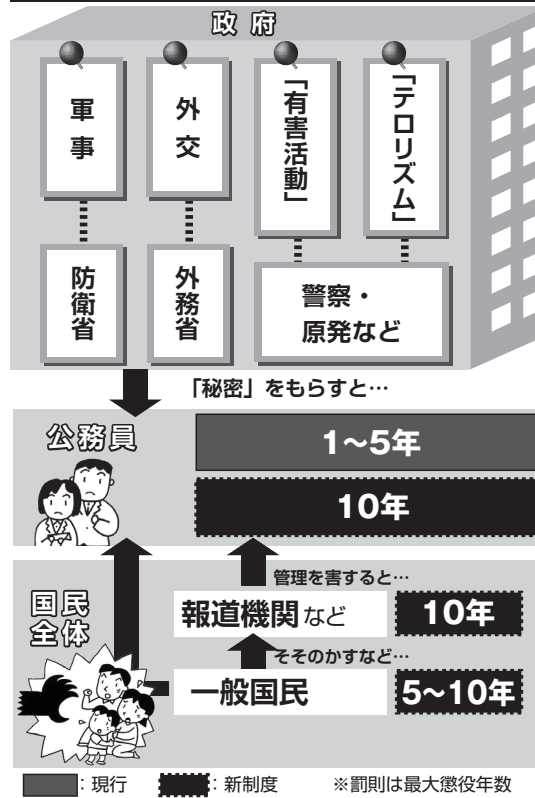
政府

軍事

外交

「有害活動」

「テロリズム」

防衛省

外務省

警察・原発など

「秘密」をもらすと…

公務員

1～5年

10年

管理を害すると…

国民全体

報道機関など

10年

そそのかすなど…

一般国民

5～10年

：現行　：新制度　※罰則は最大懲役年数